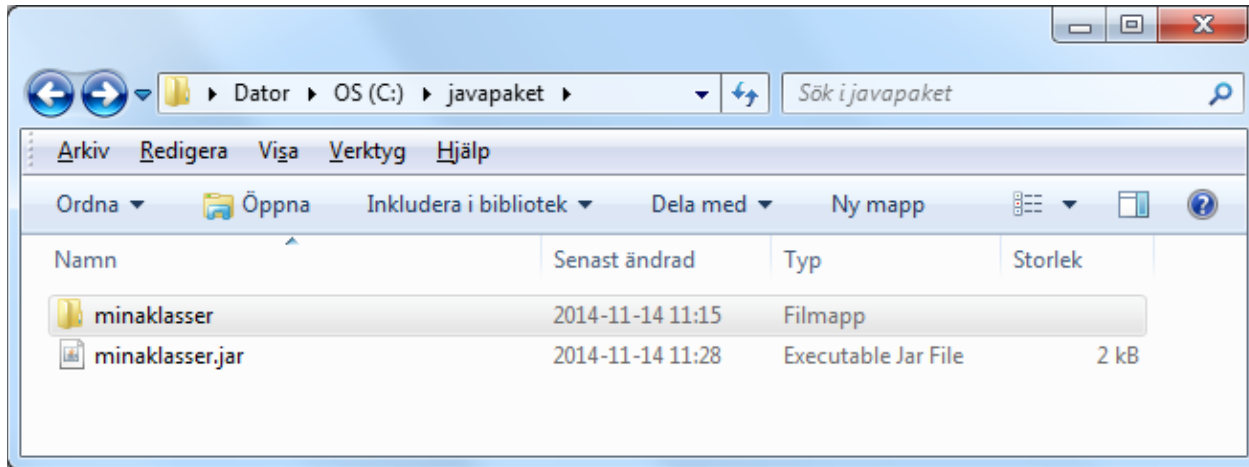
▸ Dator ▸ OS (C:) ▸ javapaket ▸

Sök i javapaket

Arkiv Redigera Visa Verktyg Hjälp

Ordna ▾ Öppna Inkludera i bibliotek ▾ Dela med ▾ Ny mapp

| Namn | Senast ändrad | Typ | Storlek |
|---|---|---|---|
| minaklasser | 2014-11-14 11:15 | Filmapp | |
| minaklasser.jar | 2014-11-14 11:28 | Executable Jar File | 2 kB |